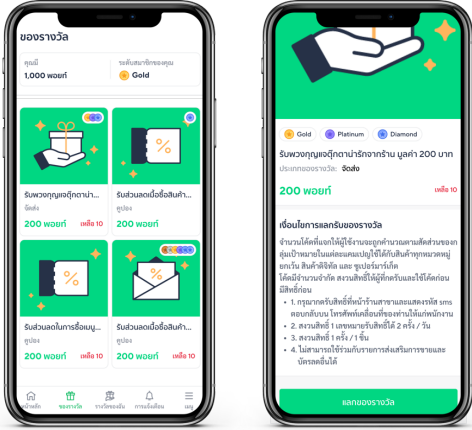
ของรางวัล

คุณมี
1,000 พอยท์

ระดับสมาชิกของคุณ
Gold

รับพวงกุญแจตุ๊กตาน่า...
จัดส่ง
200 พอยท์
เหลือ 10

รับส่วนลดเมื่อซื้อสินค้า...
คูปอง
200 พอยท์
เหลือ 10

รับส่วนลดในการซื้อเมนู...
คูปอง
200 พอยท์
เหลือ 10

รับส่วนลดเมื่อซื้อสินค้า...
คูปอง
200 พอยท์
เหลือ 10

หน้าหลัก
ของรางวัล
รางวัลของฉัน
การแจ้งเตือน
เมนู

Gold
Platinum
Diamond

รับพวงกุญแจตุ๊กตาน่ารักจากร้าน มูลค่า 200 บาท
ประเภทของรางวัล: จัดส่ง

200 พอยท์
เหลือ 10

เงื่อนไขการแลกรับของรางวัล

จำนวนโค้ดที่แจกให้ผู้ใช้งานจะถูกคำนวณตามสัดส่วนของกลุ่มเป้าหมายในแต่ละแคมเปญใช้ได้กับสินค้าทุกหมวดหมู่ ยกเว้น สินค้าดิจิทัล และ ซุปเปอร์มาร์เก็ต โค้ดมีจำนวนจำกัด สงวนสิทธิ์ให้ผู้ที่กดรับและใช้โค้ดก่อนมีสิทธิ์ก่อน

1. กรุณากดรับสิทธิ์ที่หน้าร้านสาขาและแสดงรหัส sms ตอบกลับบนโทรศัพท์เคลื่อนที่ของท่านให้แก่พนักงาน
2. สงวนสิทธิ์ 1 เลขหมายรับสิทธิ์ได้ 2 ครั้ง / วัน
3. สงวนสิทธิ์ 1 ครั้ง / 1 ชิ้น
4. ไม่สามารถใช้ร่วมกับรายการส่งเสริมการขายและบัตรลดอื่นได้

แลกของรางวัล